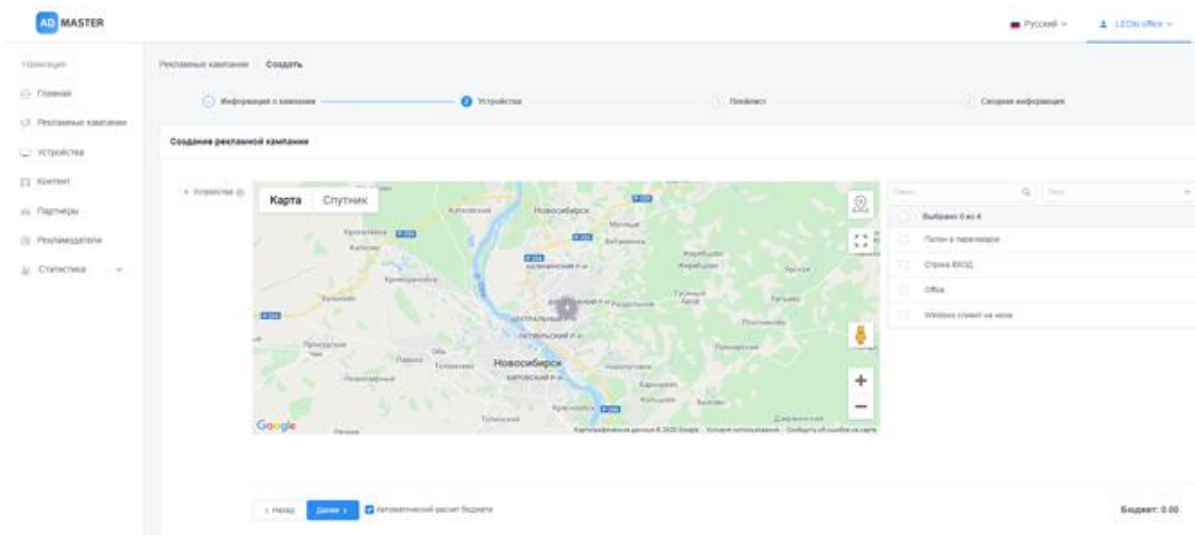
AD MASTER

Русский
LEDs office

Навигация
Главная
Рекламные кампании
Устройства
Контент
Партнеры
Рекламодатели
Статистика

Рекламные кампании Создать

Информация о кампании
2 Устройства
Плейлист
Сводная информация

Создание рекламной кампании

* Устройства

Карта Спутник

Новосибирск
Новосибирск
Google

Поиск
Тип
Выбрано 0 из 4
Папка в гараже
Строка ВХОД
Office
Windows clone на меня

< Назад Далее > Автоматический расчет бюджета

Бюджет: 0.00